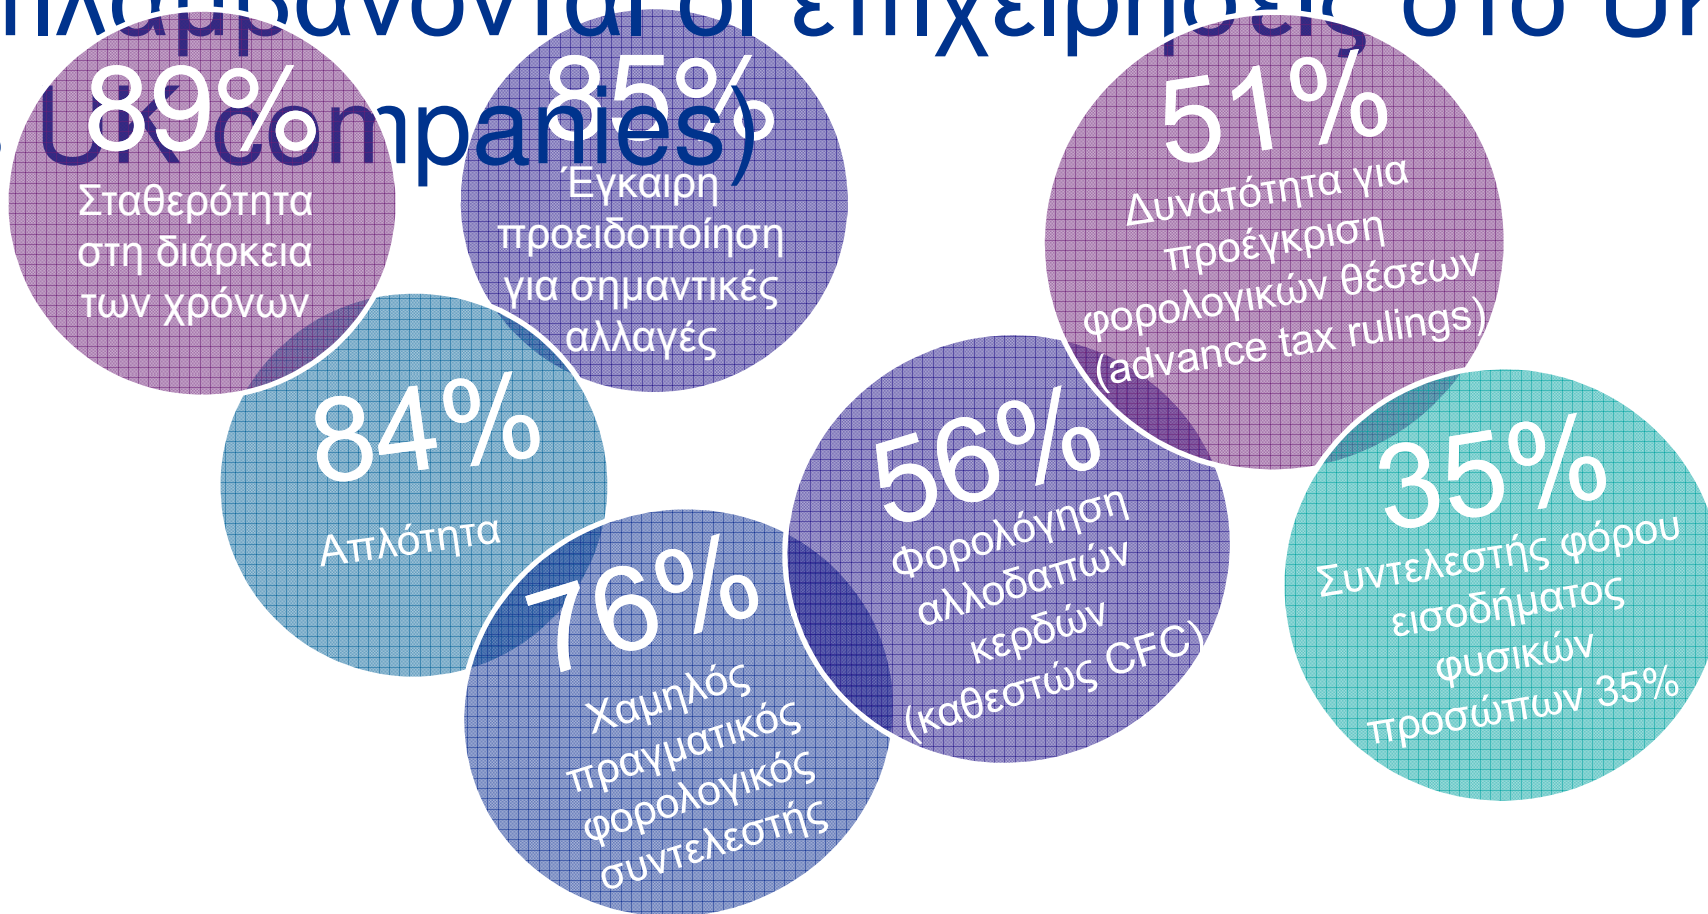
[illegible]λαμβάνονται οι επιχειρήσεις στο UK
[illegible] UK companies)

89%
Σταθερότητα στη διάρκεια των χρόνων

85%
Έγκαιρη προειδοποίηση για σημαντικές αλλαγές

51%
Δυνατότητα για προέγκριση φορολογικών θέσεων (advance tax rulings)

84%
Απλότητα

56%
Φορολόγηση αλλοδαπών κερδών (καθεστώς CFC)

35%
Συντελεστής φόρου εισοδήματος φυσικών προσώπων 35%

76%
Χαμηλός πραγματικός φορολογικός συντελεστής